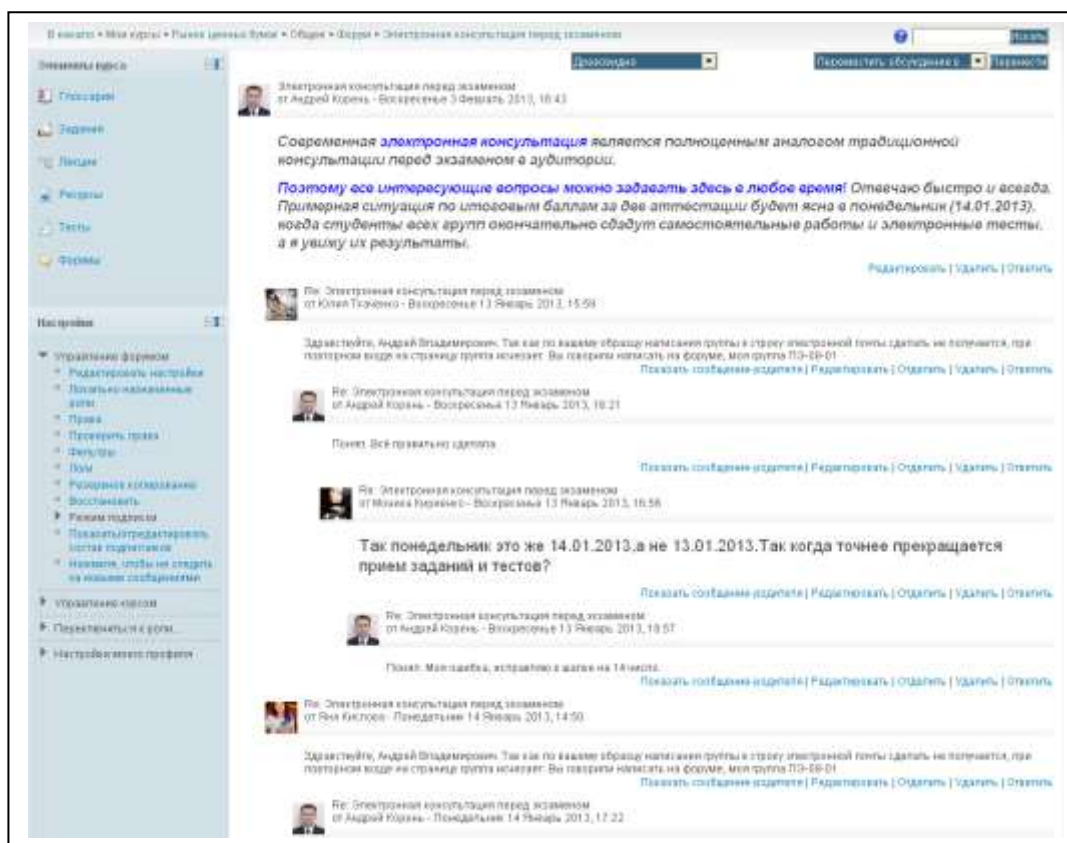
В начало • Мои курсы • Рынок ценных бумаг • Общее • Форум • Электронная консультация перед экзаменом

Искать

Элементы курса
Глоссарий
Задания
Лекции
Ресурсы
Тесты
Форумы

Настройки
Управление форумом
Редактировать настройки
Локально назначенные роли
Права
Проверить права
Фильтры
Логи
Резервное копирование
Восстановить
Режим подписки
Показать/отредактировать состав подписчиков
Нажмите, чтобы не следить за новыми сообщениями
Управление курсом
Переключиться к роли...
Настройки моего профиля

Древовидно
Переместить обсуждение в ... Переместить

Электронная консультация перед экзаменом
от Андрей Корень - Воскресенье 3 Февраль 2013, 16:43

Современная электронная консультация является полноценным аналогом традиционной консультации перед экзаменом в аудитории.

Поэтому все интересующие вопросы можно задавать здесь в любое время! Отвечаю быстро и всегда. Примерная ситуация по итоговым баллам за две аттестации будет ясна в понедельник (14.01.2013), когда студенты всех групп окончательно сдадут самостоятельные работы и электронные тесты, а я увижу их результаты.

Редактировать | Удалить | Ответить

Re: Электронная консультация перед экзаменом
от Юлия Ткаченко - Воскресенье 13 Январь 2013, 15:59

Здравствуйте, Андрей Владимирович. Так как по вашему образцу написания группы в строку электронной почты сделать не получается, при повторном входе на страницу группа исчезает. Вы говорили написать на форуме, моя группа ПЭ-09-01

Показать сообщение-родителя | Редактировать | Отделить | Удалить | Ответить

Re: Электронная консультация перед экзаменом
от Андрей Корень - Воскресенье 13 Январь 2013, 16:21

Понял. Всё правильно сделала.

Показать сообщение-родителя | Редактировать | Отделить | Удалить | Ответить

Re: Электронная консультация перед экзаменом
от Моника Каримен - Воскресенье 13 Январь 2013, 16:56

Так понедельник это же 14.01.2013,а не 13.01.2013.Так когда точнее прекращается прием заданий и тестов?

Показать сообщение-родителя | Редактировать | Отделить | Удалить | Ответить

Re: Электронная консультация перед экзаменом
от Андрей Корень - Воскресенье 13 Январь 2013, 18:57

Понял. Моя ошибка, исправлено в шапке на 14 число.

Показать сообщение-родителя | Редактировать | Отделить | Удалить | Ответить

Re: Электронная консультация перед экзаменом
от Яна Кислова - Понедельник 14 Январь 2013, 14:50

Здравствуйте, Андрей Владимирович. Так как по вашему образцу написания группы в строку электронной почты сделать не получается, при повторном входе на страницу группа исчезает. Вы говорили написать на форуме, моя группа ПЭ-09-01

Показать сообщение-родителя | Редактировать | Отделить | Удалить | Ответить

Re: Электронная консультация перед экзаменом
от Андрей Корень - Понедельник 14 Январь 2013, 17:22